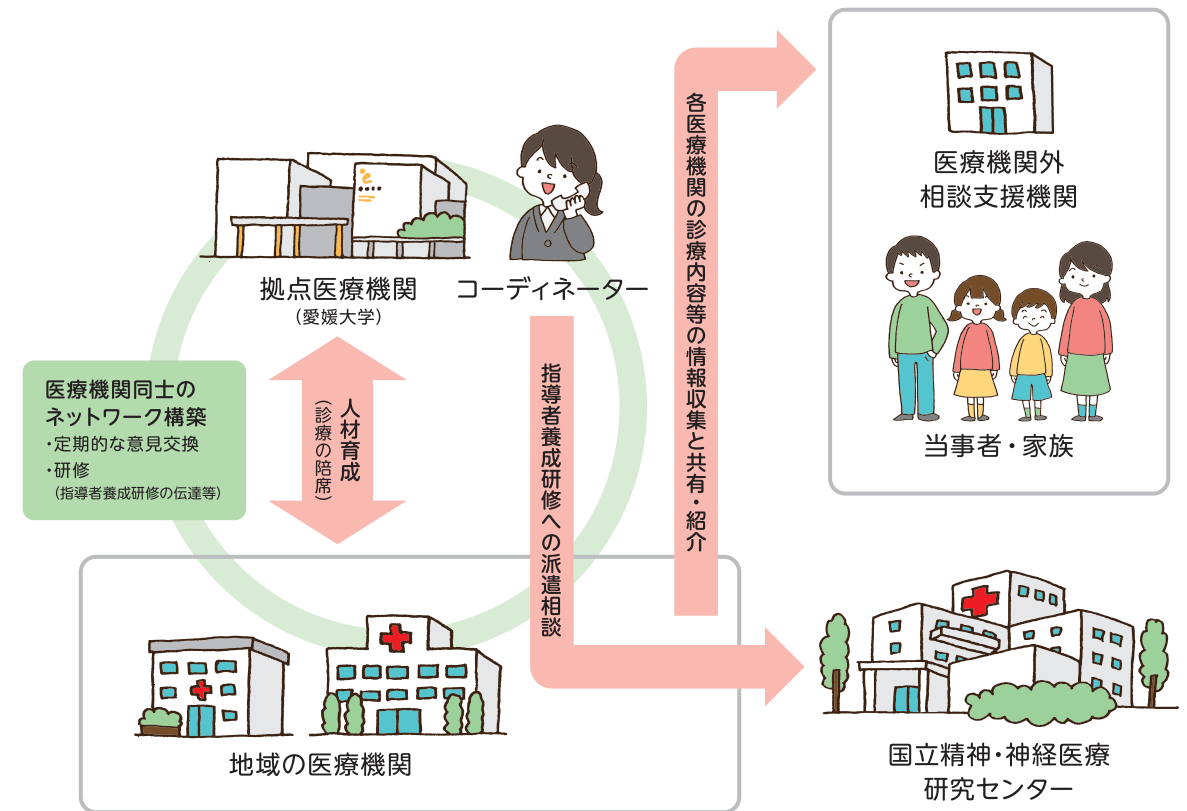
拠点医療機関
(愛媛大学)

コーディネーター

各医療機関の診療内容等の情報収集と共有・紹介

医療機関外
相談支援機関

当事者・家族

医療機関同士のネットワーク構築
・定期的な意見交換
・研修
(指導者養成研修の伝達等)

人材育成
(診療の陪席)

指導者養成研修への派遣相談

地域の医療機関

国立精神・神経医療
研究センター